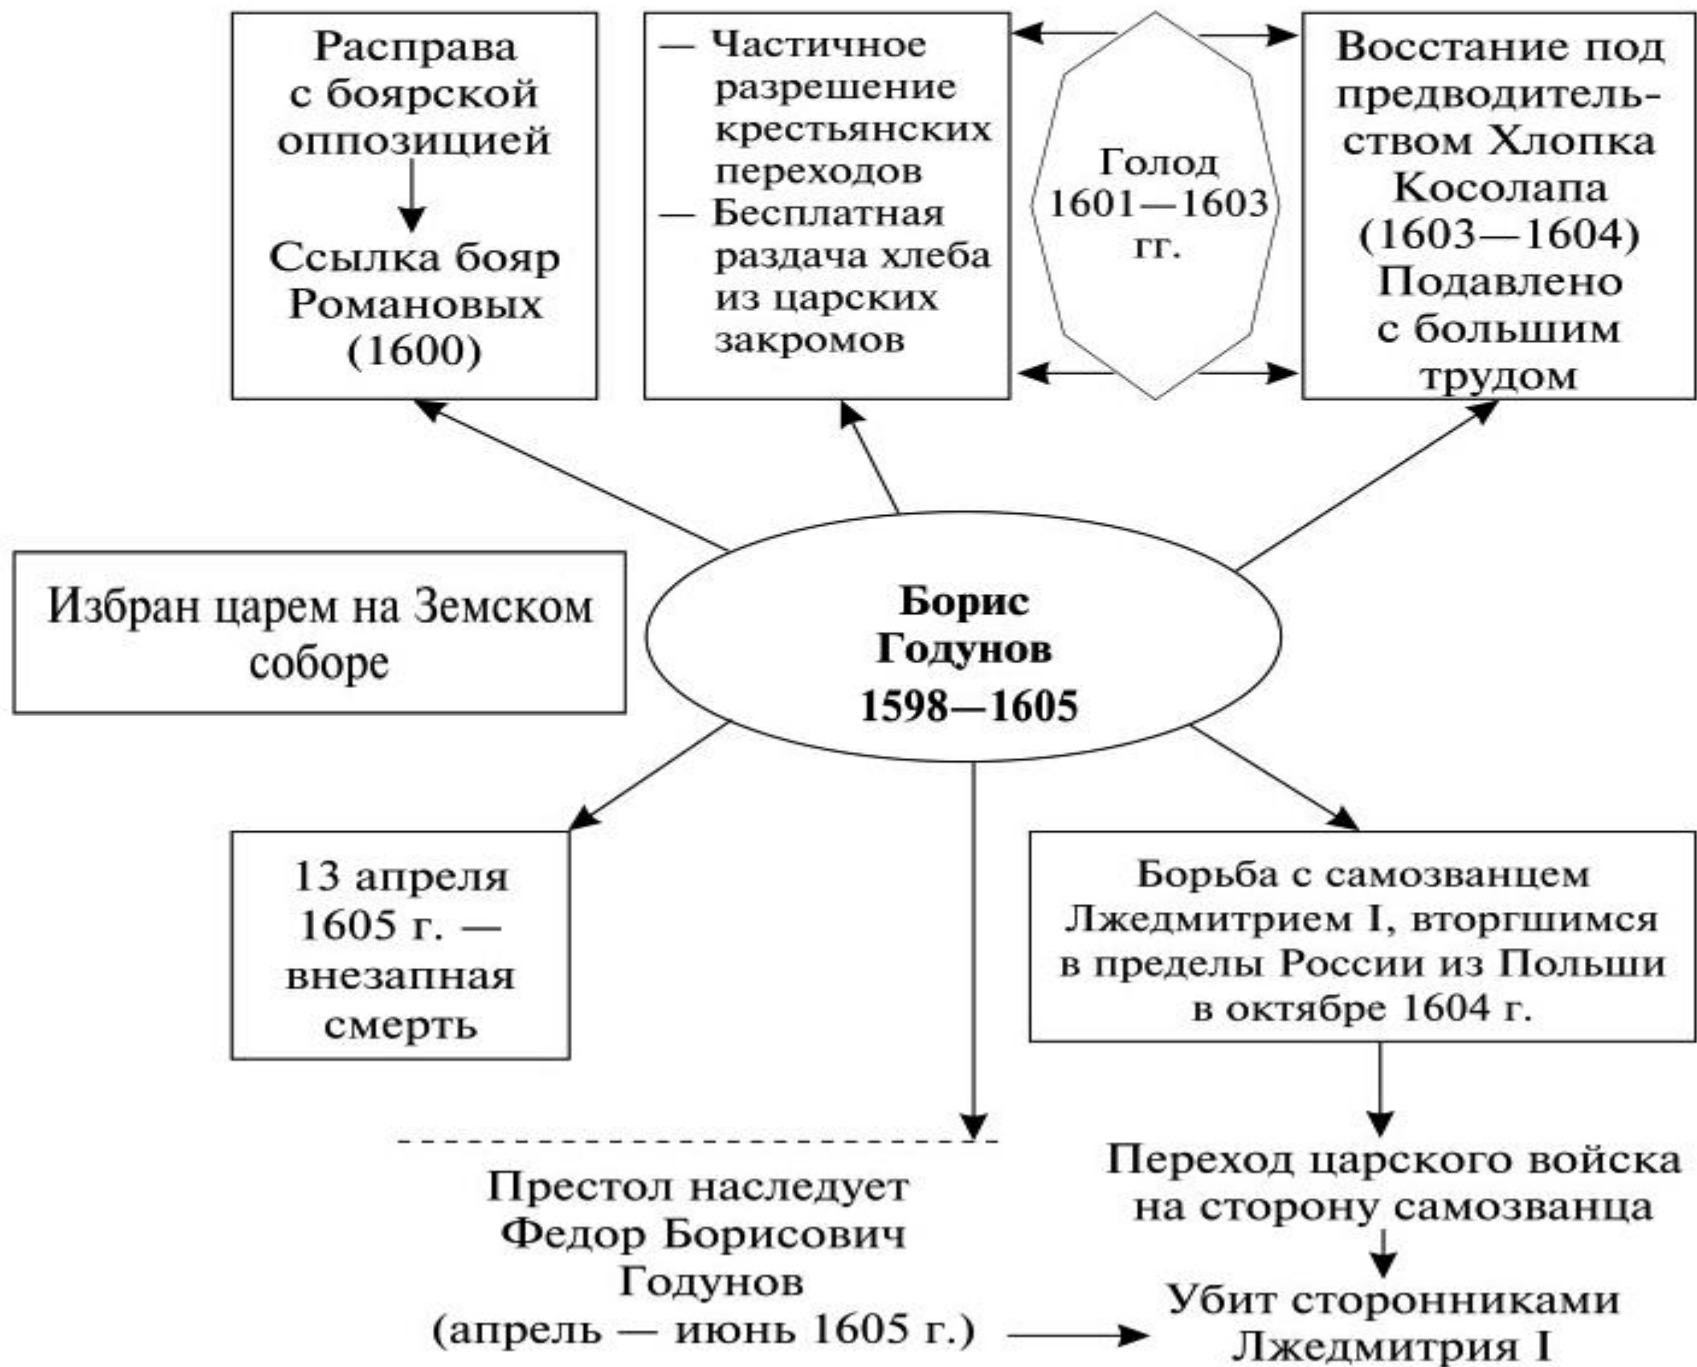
Расправа с боярской оппозицией

Ссылка бояр Романовых (1600)

— Частичное разрешение крестьянских переходов
— Бесплатная раздача хлеба из царских закромов

Голод 1601—1603 гг.

Восстание под предводительством Хлопка Косолапа (1603—1604) Подавлено с большим трудом

Избран царем на Земском соборе

Борис Годунов 1598—1605

13 апреля 1605 г. — внезапная смерть

Борьба с самозванцем Лжедмитрием I, вторгшимся в пределы России из Польши в октябре 1604 г.

Переход царского войска на сторону самозванца

Убит сторонниками Лжедмитрия I

Престол наследует Федор Борисович Годунов (апрель — июнь 1605 г.)